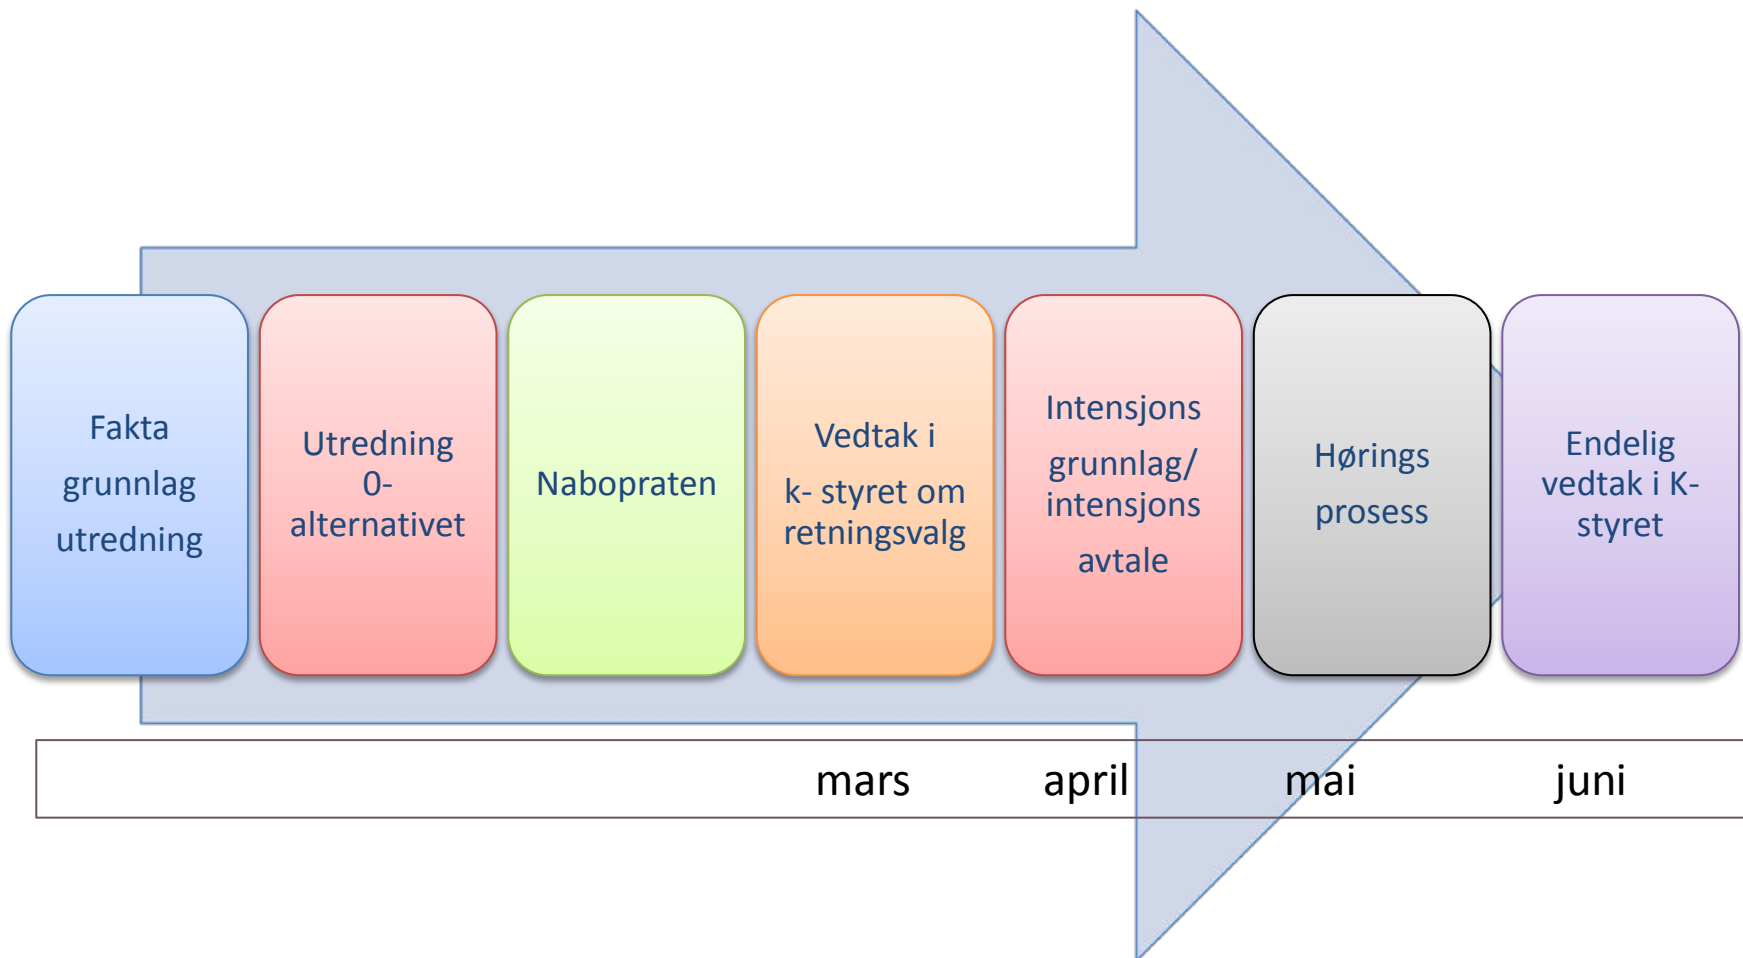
Fakta grunnlag utredning

Utredning 0-alternativet

Nabopraten

Vedtak i k- styret om retningsvalg

Intensjons grunnlag/ intensjons avtale

Hørings prosess

Endelig vedtak i K-styret

mars april mai juni